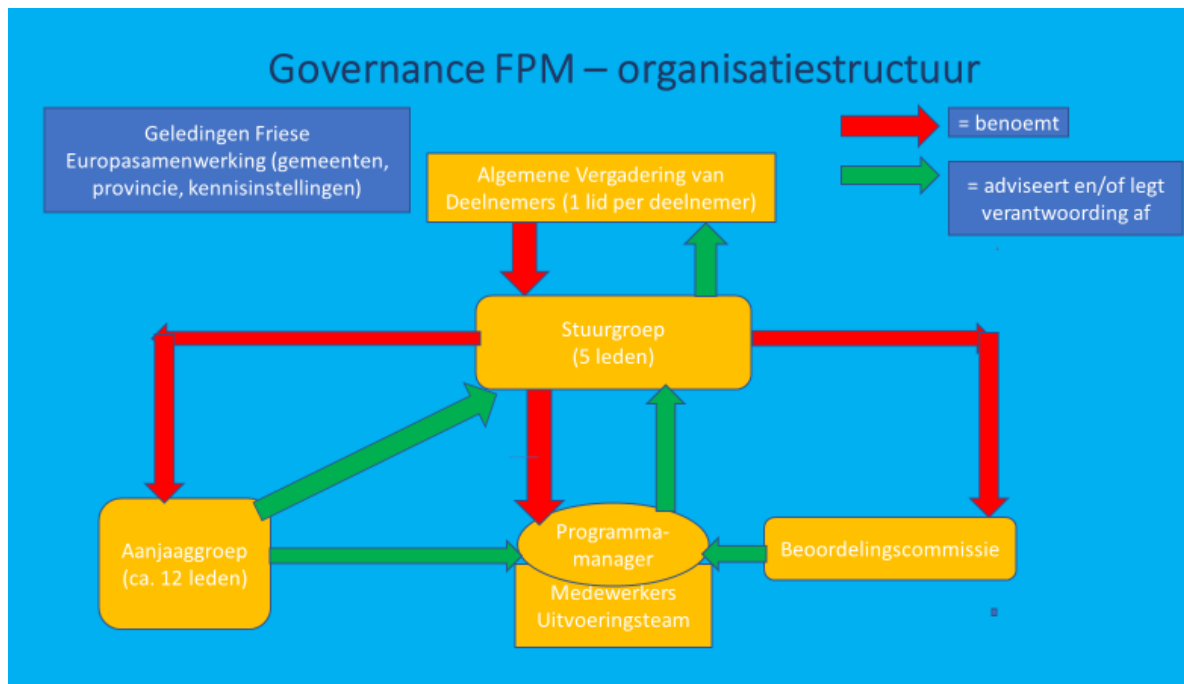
Governance FPM – organisatiestructuur

Geledingen Friese Europasamenwerking (gemeenten, provincie, kennisinstellingen)

= benoemt

= adviseert en/of legt verantwoording af

Algemene Vergadering van Deelnemers (1 lid per deelnemer)

Stuurgroep (5 leden)

Aanjaaggroep (ca. 12 leden)

Programmamanager

Medewerkers Uitvoeringsteam

Beoordelingscommissie